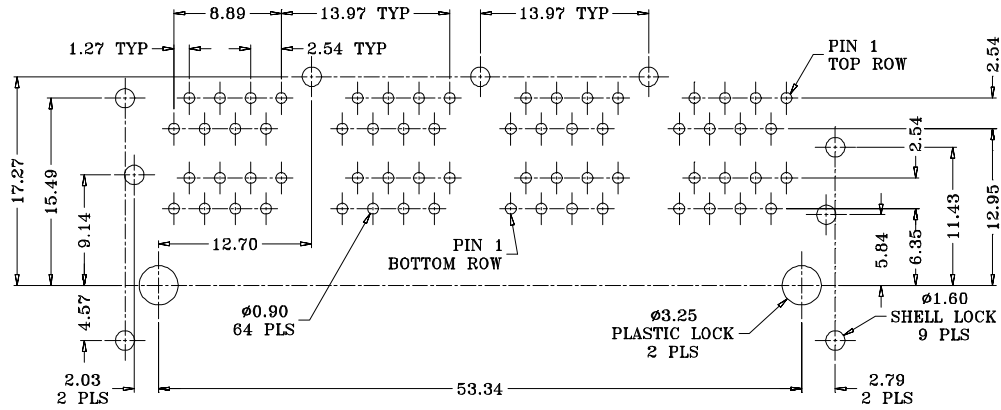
8.89
13.97 TYP
13.97 TYP
1.27 TYP
2.54 TYP
PIN 1
TOP ROW
2.54
2.54
2.54
17.27
15.49
9.14
12.95
11.43
12.70
PIN 1
BOTTOM ROW
5.84
6.35
4.57
ø0.90
64 PLS
ø3.25
PLASTIC LOCK
2 PLS
ø1.60
SHELL LOCK
9 PLS
2.03
2 PLS
53.34
2.79
2 PLS